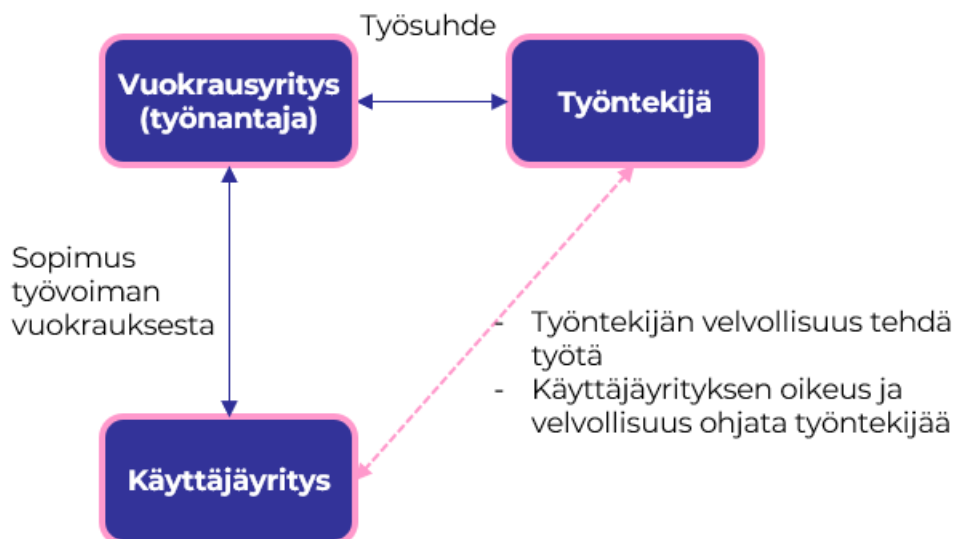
Työsuhde

Vuokrausyritys (työnantaja)

Työntekijä

Sopimus työvoiman vuokrauksesta

- Työntekijän velvollisuus tehdä työtä
- Käyttäjäyrityksen oikeus ja velvollisuus ohjata työntekijää

Käyttäjäyritys